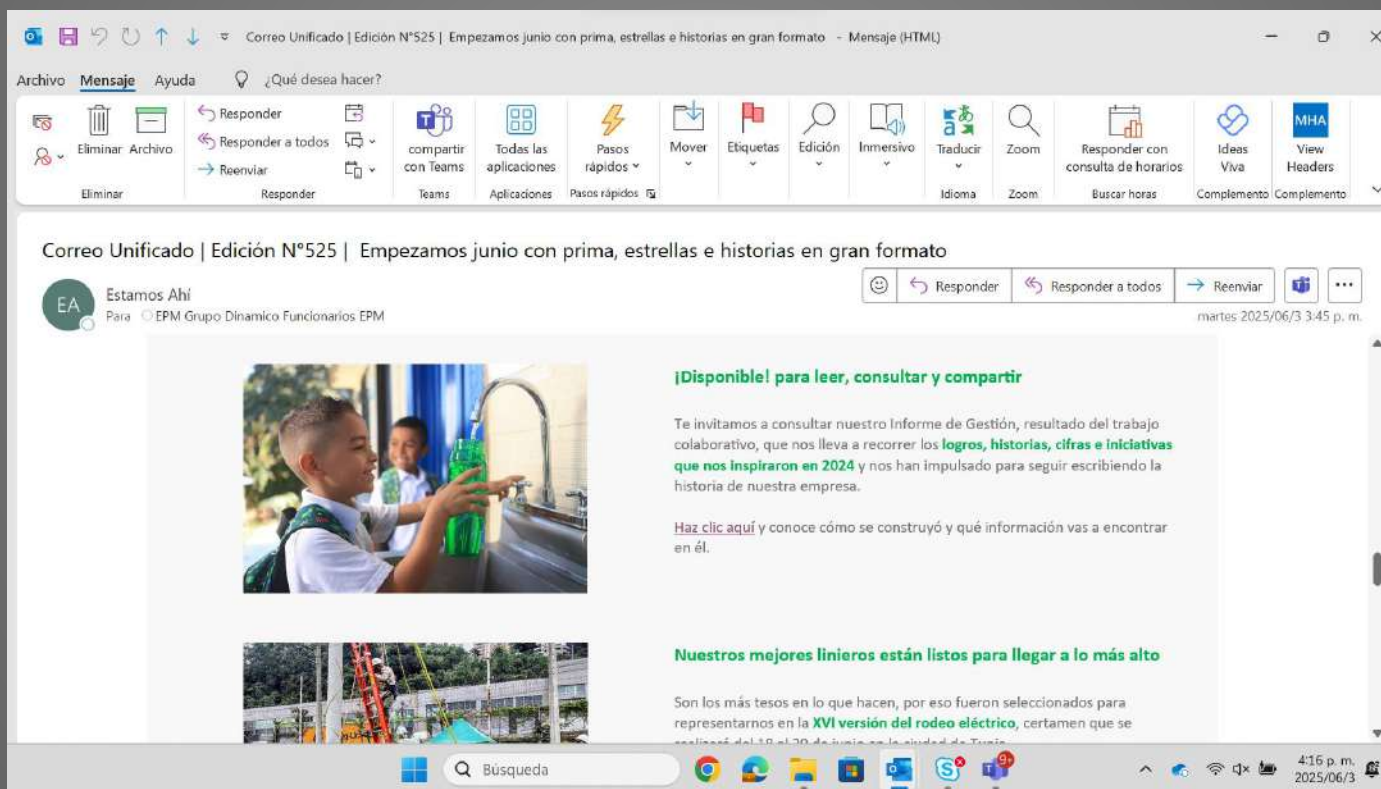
Correo Unificado | Edición N°525 | Empezamos junio con prima, estrellas e historias en gran formato - Mensaje (HTML)

Archivo Mensaje Ayuda ¿Qué desea hacer?

Eliminar Archivo
Eliminar
Responder
Responder a todos
Reenviar
Responder
compartir con Teams
Teams
Todas las aplicaciones
Aplicaciones
Pasos rápidos
Pasos rápidos
Mover
Etiquetas
Edición
Inmersivo
Traducir
Idioma
Zoom
Zoom
Responder con consulta de horarios
Buscar horas
Ideas Viva
Complemento
MHA
View Headers
Complemento

Correo Unificado | Edición N°525 | Empezamos junio con prima, estrellas e historias en gran formato

EA
Estamos Ahí
Para EPM Grupo Dinamico Funcionarios EPM

Responder Responder a todos Reenviar

martes 2025/06/3 3:45 p. m.

¡Disponible! para leer, consultar y compartir

Te invitamos a consultar nuestro Informe de Gestión, resultado del trabajo colaborativo, que nos lleva a recorrer los logros, historias, cifras e iniciativas que nos inspiraron en 2024 y nos han impulsado para seguir escribiendo la historia de nuestra empresa.

Haz clic aquí y conoce cómo se construyó y qué información vas a encontrar en él.

Nuestros mejores linieros están listos para llegar a lo más alto

Son los más tesos en lo que hacen, por eso fueron seleccionados para representarnos en la XVI versión del rodeo eléctrico, certamen que se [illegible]

Búsqueda

4:16 p. m.
2025/06/3